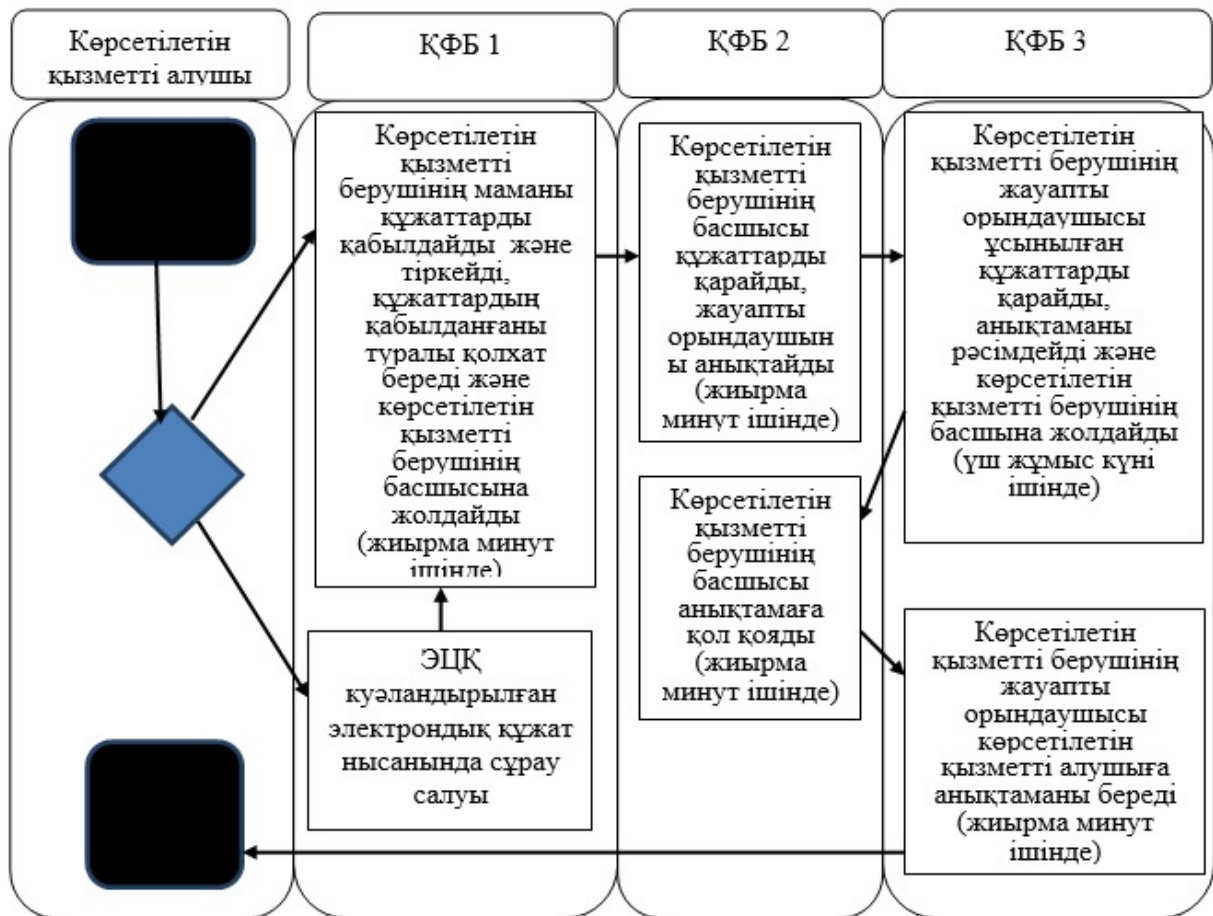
Көрсетілетін қызметті алушы

ҚФБ 1

ҚФБ 2

ҚФБ 3

Көрсетілетін қызметті берушінің маманы құжаттарды қабылдайды және тіркейді, құжаттардың қабылданғаны туралы қолхат береді және көрсетілетін қызметті берушінің басшысына жолдайды (жиырма минут ішінде)

ЭЦҚ куәландырылған электрондық құжат нысанында сұрау салуы

Көрсетілетін қызметті берушінің басшысы құжаттарды қарайды, жауапты орындаушыны анықтайды (жиырма минут ішінде)

Көрсетілетін қызметті берушінің басшысы анықтамаға қол қояды (жиырма минут ішінде)

Көрсетілетін қызметті берушінің жауапты орындаушысы ұсынылған құжаттарды қарайды, анықтаманы рәсімдейді және көрсетілетін қызметті берушінің басшына жолдайды (үш жұмыс күні ішінде)

Көрсетілетін қызметті берушінің жауапты орындаушысы көрсетілетін қызметті алушыға анықтаманы береді (жиырма минут ішінде)